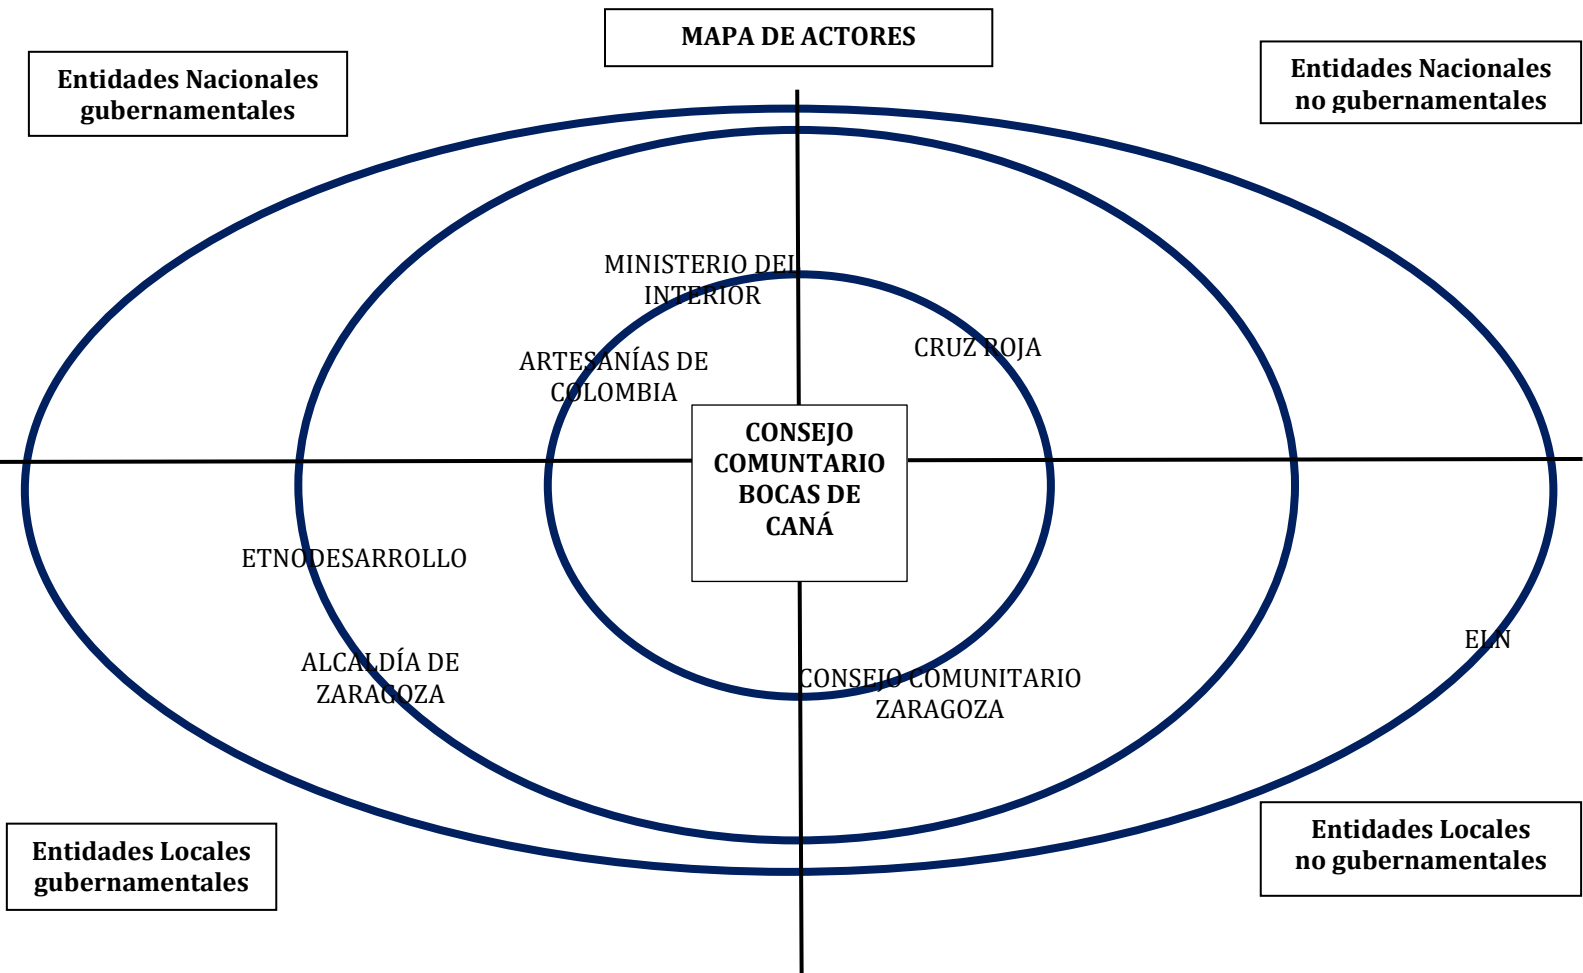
MAPA DE ACTORES

Entidades Nacionales gubernamentales

Entidades Nacionales no gubernamentales

MINISTERIO DEL INTERIOR

ARTESANÍAS DE COLOMBIA

CRUZ ROJA

CONSEJO COMUNTARIO BOCAS DE CANÁ

ETNODESARROLLO

ALCALDÍA DE ZARAGOZA

CONSEJO COMUNITARIO ZARAGOZA

ELN

Entidades Locales gubernamentales

Entidades Locales no gubernamentales